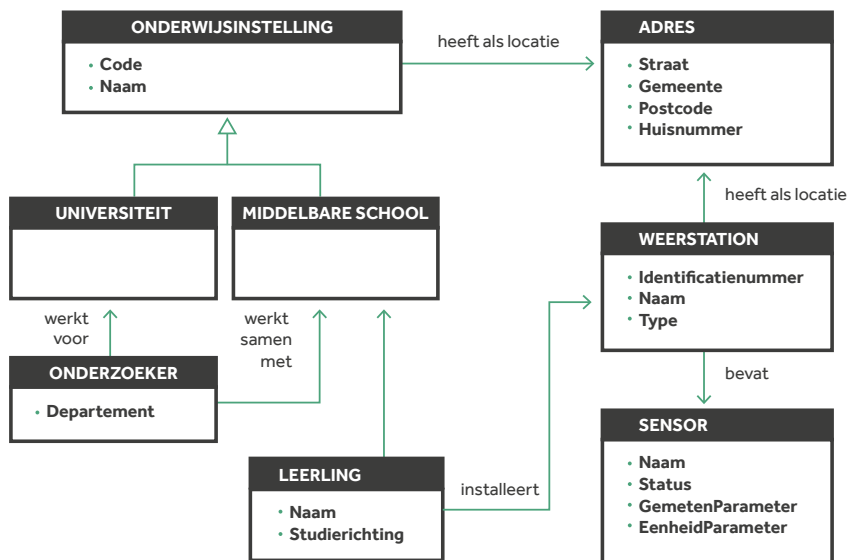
ONDERWIJSINSTELLING
• Code
• Naam

heeft als locatie

ADRES
• Straat
• Gemeente
• Postcode
• Huisnummer

UNIVERSITEIT

MIDDELBARE SCHOOL

heeft als locatie

WEERSTATION
• Identificatienummer
• Naam
• Type

werkt voor

werkt samen met

ONDERZOEKER
• Departement

bevat

SENSOR
• Naam
• Status
• GemetenParameter
• EenheidParameter

LEERLING
• Naam
• Studierichting

installeert